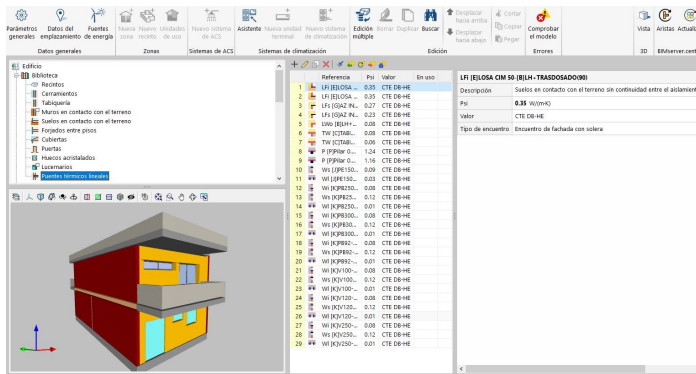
Parámetros generales | Datos del emplazamiento | Fuentes de energía | Nueva zona | Nuevo recinto | Unidades de uso | Nuevo sistema de ACS | Asistente | Nueva unidad terminal | Nuevo sistema de climatización | Edición múltiple | Borrar | Duplicar | Buscar | Desplazar hacia arriba | Desplazar hacia abajo | Cortar | Copiar | Pegar | Comprobar el modelo | Vista | Aristas | Actualiz

Datos generales | Zonas | Sistemas de ACS | Sistemas de climatización | Edición | Errores | 3D | BIMserver.cent

Edificio
Biblioteca
Recintos
Cerramientos
Tabiquería
Muros en contacto con el terreno
Suelos en contacto con el terreno
Forjados entre pisos
Cubiertas
Puertas
Huecos acristalados
Lucernarios
Puentes térmicos lineales

| | Referencia | Psi | Valor | En uso |
|---|---|---|---|---|
| 1 | LFi [E]LOSA ... | 0.35 | CTE DB-HE | |
| 2 | LFi [E]LOSA ... | 0.35 | CTE DB-HE | |
| 3 | LFs [G]AZ IN... | 0.27 | CTE DB-HE | |
| 4 | LFs [G]AZ IN... | 0.23 | CTE DB-HE | |
| 5 | LWo [R]LH+... | 0.08 | CTE DB-HE | |
| 6 | TW [C]TABI... | 0.08 | CTE DB-HE | |
| 7 | TW [C]TABI... | 0.06 | CTE DB-HE | |
| 8 | P [P]Pilar 0.... | 1.24 | CTE DB-HE | |
| 9 | P [P]Pilar 0.... | 1.16 | CTE DB-HE | |
| 10 | Ws [J]PE150... | 0.09 | CTE DB-HE | |
| 11 | WI [J]PE150... | 0.03 | CTE DB-HE | |
| 12 | WI [K]PB250... | 0.01 | CTE DB-HE | |
| 13 | Ws [K]PB250... | 0.12 | CTE DB-HE | |
| 14 | WI [K]PB25... | 0.08 | CTE DB-HE | |
| 15 | WI [K]PB300... | 0.01 | CTE DB-HE | |
| 16 | Ws [K]PB300... | 0.12 | CTE DB-HE | |
| 17 | WI [K]PB300... | 0.01 | CTE DB-HE | |
| 18 | WI [K]PB92-... | 0.08 | CTE DB-HE | |
| 19 | Ws [K]PB92-... | 0.12 | CTE DB-HE | |
| 20 | WI [K]PB92-... | 0.01 | CTE DB-HE | |
| 21 | Ws [K]V100-... | 0.12 | CTE DB-HE | |
| 22 | WI [K]V100-... | 0.08 | CTE DB-HE | |
| 23 | WI [K]V100-... | 0.01 | CTE DB-HE | |
| 24 | WI [K]V120-... | 0.08 | CTE DB-HE | |
| 25 | Ws [K]V120-... | 0.12 | CTE DB-HE | |
| 26 | WI [K]V120-... | 0.01 | CTE DB-HE | |
| 27 | WI [K]V250-... | 0.08 | CTE DB-HE | |
| 28 | Ws [K]V250-... | 0.12 | CTE DB-HE | |
| 29 | WI [K]V250-... | 0.01 | CTE DB-HE | |

LFi [E]LOSA CIM 50 (B)LH+TRASDOSADO(90)

| | |
|---|---|
| Descripción | Suelos en contacto con el terreno sin continuidad entre el aislamien |
| Psi | 0.35 W/(mK) |
| Valor | CTE DB-HE |
| Tipo de encuentro | Encuentro de fachada con solera |